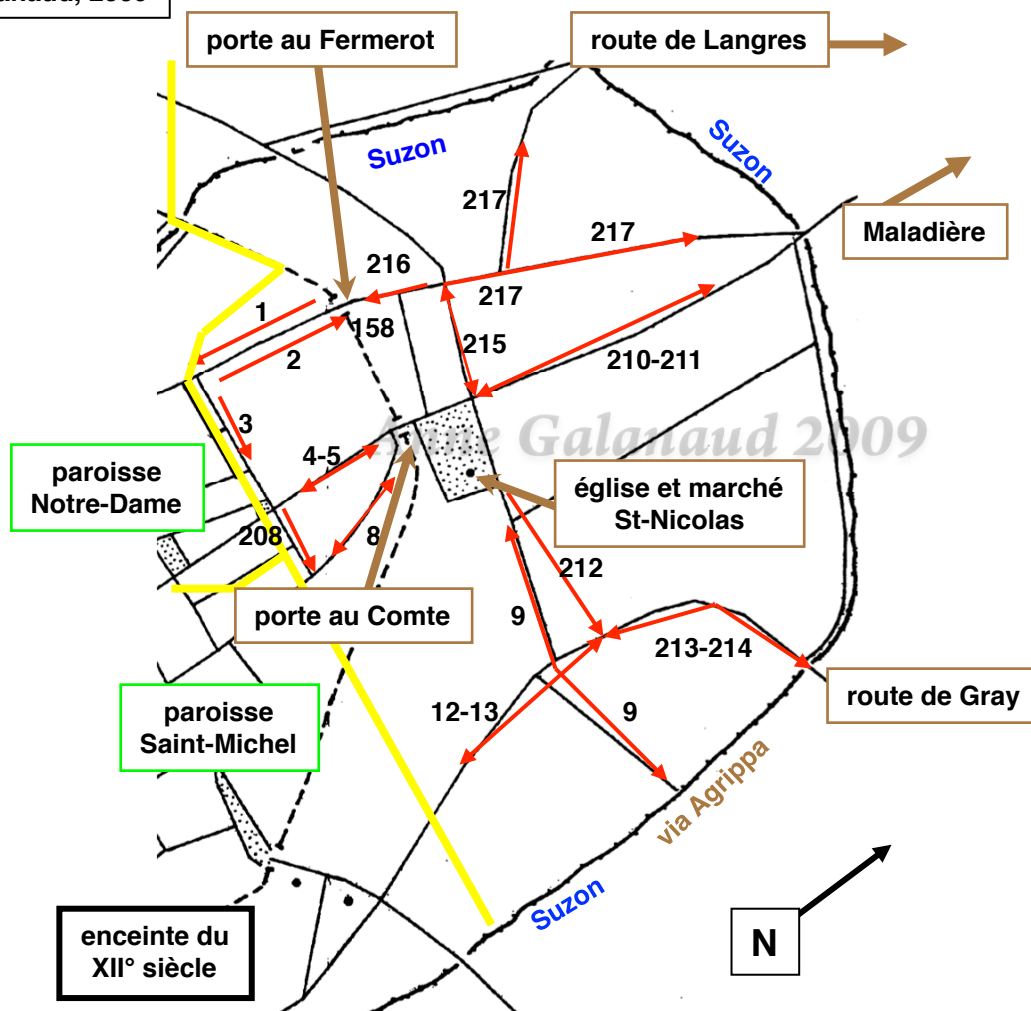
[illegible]anaud, 2009

porte au Fermerot

route de Langres

Suzon

Suzon

217

217

Maladière

216

217

1

158

215

2

210-211

3

Anne Galanaud 2009

4-5

paroisse Notre-Dame

église et marché St-Nicolas

208

8

212

porte au Comte

9

213-214

route de Gray

paroisse Saint-Michel

12-13

9

via Agrippa

Suzon

enceinte du XII° siècle

N